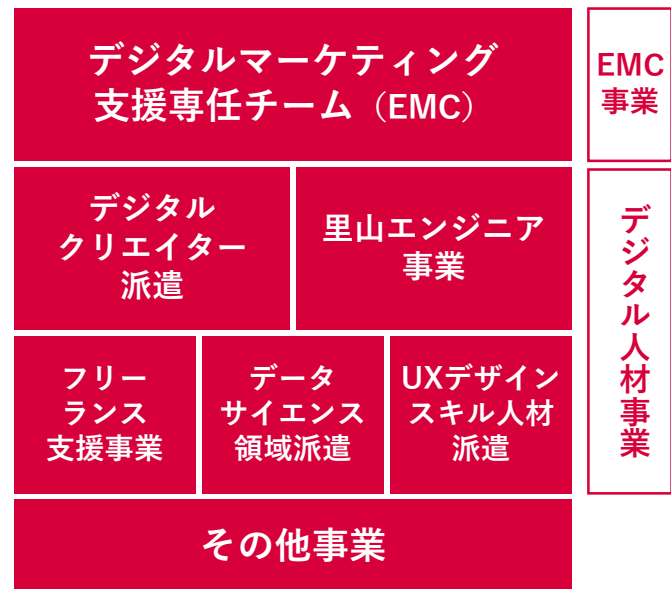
デジタルマーケティング支援専任チーム（EMC）

EMC事業

デジタルクリエイター派遣

里山エンジニア事業

フリーランス支援事業

データサイエンス領域派遣

UXデザインスキル人材派遣

デジタル人材事業

その他事業